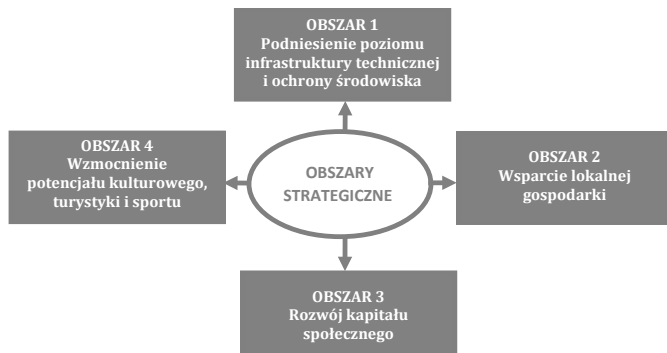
OBSZAR 1
Podniesienie poziomu infrastruktury technicznej i ochrony środowiska

OBSZAR 4
Wzmocnienie potencjału kulturowego, turystyki i sportu

OBSZARY STRATEGICZNE

OBSZAR 2
Wsparcie lokalnej gospodarki

OBSZAR 3
Rozwój kapitału społecznego